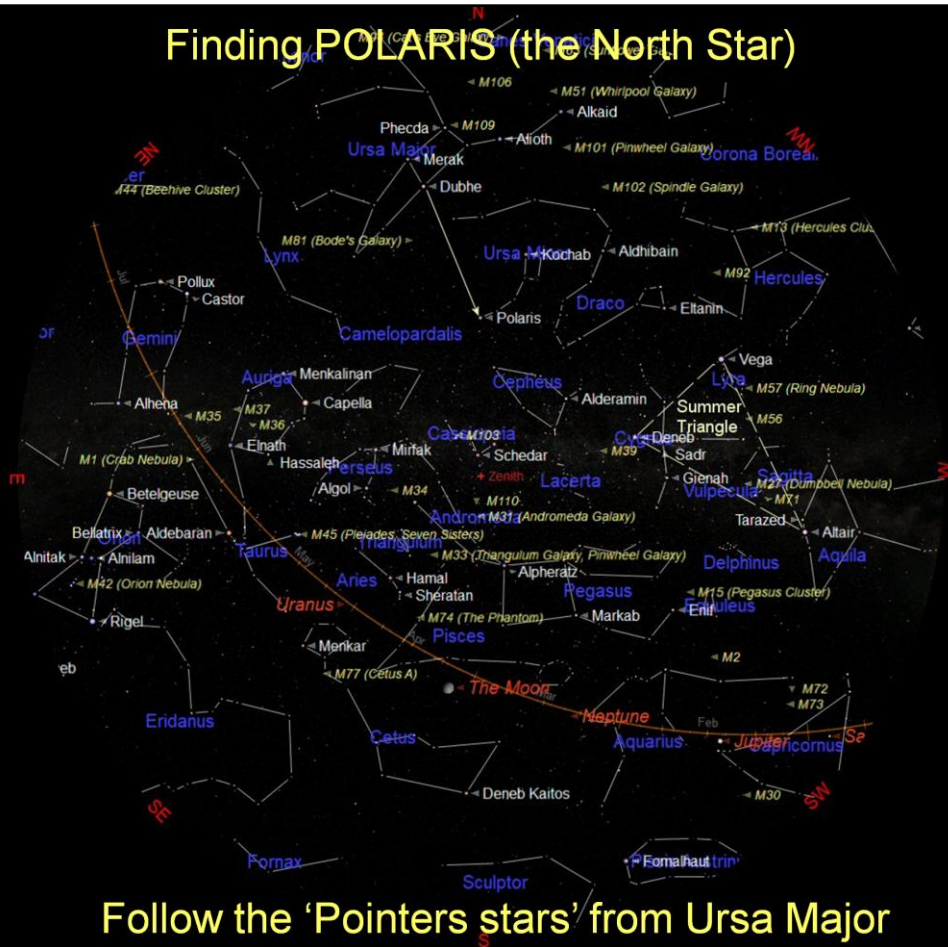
Finding POLARIS (the North Star)

N
M106
M51 (Whirlpool Galaxy)
Alkaid
Phecda
M109
Alioth
Ursa Major
Merak
M101 (Pinwheel Galaxy)
Corona Boreal
NE
NW
M44 (Beehive Cluster)
Dubhe
M102 (Spindle Galaxy)
M81 (Bode's Galaxy)
M13 (Hercules Clus
Lynx
Ursa Minor
Kochab
Aldhibain
M92
Hercules
Pollux
Castor
Draco
Eltanin
Gemini
Camelopardalis
Polaris
Vega
Auriga
Menkalinan
Cepheus
Lyra
M57 (Ring Nebula)
Alhena
M35
M37
Capella
Alderamin
Summer Triangle
M36
M56
Elnath
Mirfak
Cassiopeia
M103
Cygnus
Deneb
Sadr
Hassaleh
Schedar
M39
M1 (Crab Nebula)
Perseus
Zenith
Lacerta
Gienah
Sagitta
Algol
M34
Vulpecula
M27 (Dumbbell Nebula)
Betelgeuse
M110
M71
Andromeda
M31 (Andromeda Galaxy)
Tarazed
Bellatrix
Aldebaran
M45 (Pleiades, Seven Sisters)
Altair
Alnitak
Alnilam
Orion
Taurus
Triangulum
M33 (Triangulum Galaxy, Pinwheel Galaxy)
Aquila
Alpheratz
Delphinus
M42 (Orion Nebula)
Aries
Hamal
Pegasus
M15 (Pegasus Cluster)
Uranus
Sheratan
Equuleus
Enif
Rigel
M74 (The Phantom)
Markab
Pisces
Menkar
M2
M77 (Cetus A)
The Moon
M72
M73
Eridanus
Neptune
Feb
Cetus
Aquarius
Jupiter
Capricornus
Deneb Kaitos
M30
SE
SW
Fornax
Fomalhaut
Sculptor

Follow the ‘Pointers stars’ from Ursa Major